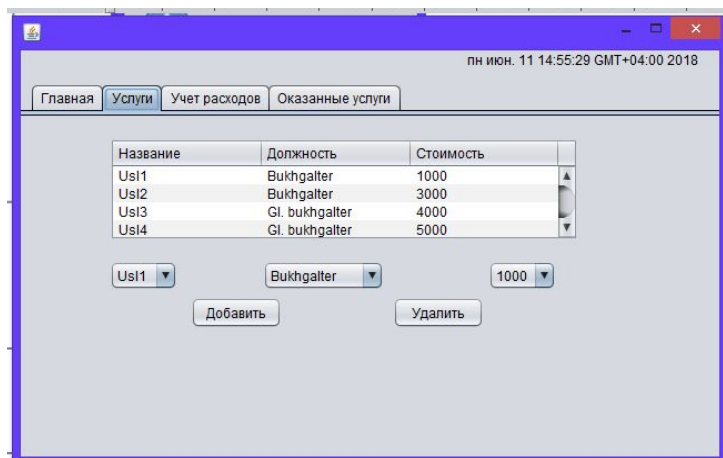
пн июн. 11 14:55:29 GMT+04:00 2018

Главная | Услуги | Учет расходов | Оказанные услуги

| Название | Должность | Стоимость |
|---|---|---|
| Usl1 | Bukhgalter | 1000 |
| Usl2 | Bukhgalter | 3000 |
| Usl3 | Gl. bukhgalter | 4000 |
| Usl4 | Gl. bukhgalter | 5000 |

Usl1 Bukhgalter 1000

Добавить Удалить